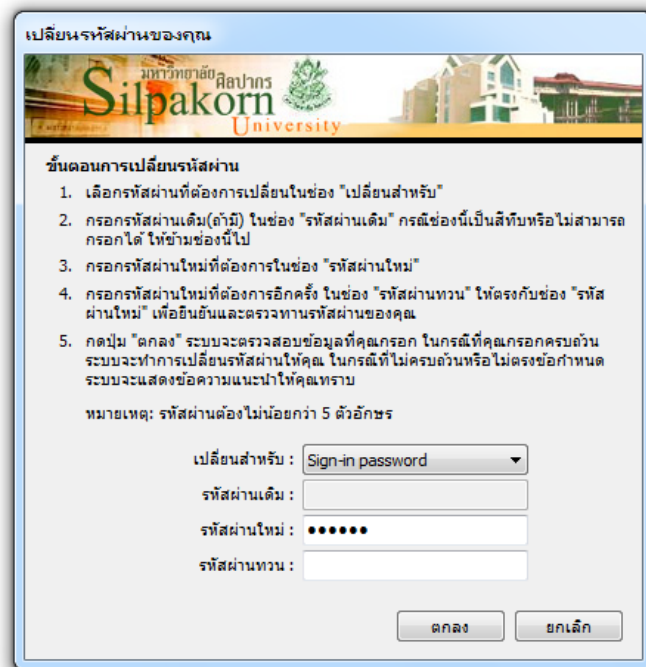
เปลี่ยนรหัสผ่านของคุณ

มหาวิทยาลัยศิลปากร Silpakorn University

ขั้นตอนการเปลี่ยนรหัสผ่าน

1. เลือกรหัสผ่านที่ต้องการเปลี่ยนในช่อง "เปลี่ยนสำหรับ"
2. กรอกรหัสผ่านเดิม(ถ้ามี) ในช่อง "รหัสผ่านเดิม" กรณีช่องนี้เป็นสีทึบหรือไม่สามารถกรอกได้ ให้ข้ามช่องนี้ไป
3. กรอกรหัสผ่านใหม่ที่ต้องการในช่อง "รหัสผ่านใหม่"
4. กรอกรหัสผ่านใหม่ที่ต้องการอีกครั้ง ในช่อง "รหัสผ่านทวน" ให้ตรงกับช่อง "รหัสผ่านใหม่" เพื่อยืนยันและตรวจทานรหัสผ่านของคุณ
5. กดปุ่ม "ตกลง" ระบบจะตรวจสอบข้อมูลที่คุณกรอก ในกรณีที่คุณกรอกครบถ้วน ระบบจะทำการเปลี่ยนรหัสผ่านให้คุณ ในกรณีที่ไม่ครบถ้วนหรือไม่ตรงข้อกำหนด ระบบจะแสดงข้อความแนะนำให้คุณทราบ

หมายเหตุ: รหัสผ่านต้องไม่น้อยกว่า 5 ตัวอักษร

เปลี่ยนสำหรับ : Sign-in password
รหัสผ่านเดิม :
รหัสผ่านใหม่ : ••••••
รหัสผ่านทวน :

ตกลง ยกเลิก